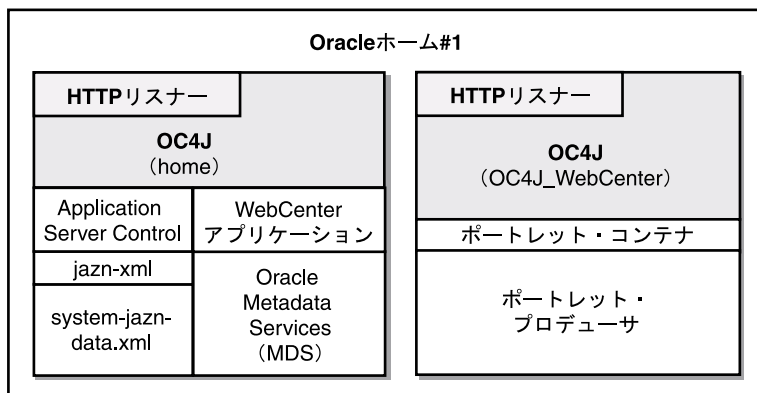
Oracleホーム#1

HTTPリスナー

OC4J
(home)

Application Server Control

WebCenter アプリケーション

jazn-xml

system-jazn-data.xml

Oracle Metadata Services (MDS)

HTTPリスナー

OC4J
(OC4J_WebCenter)

ポートレット・コンテナ

ポートレット・プロデューサ